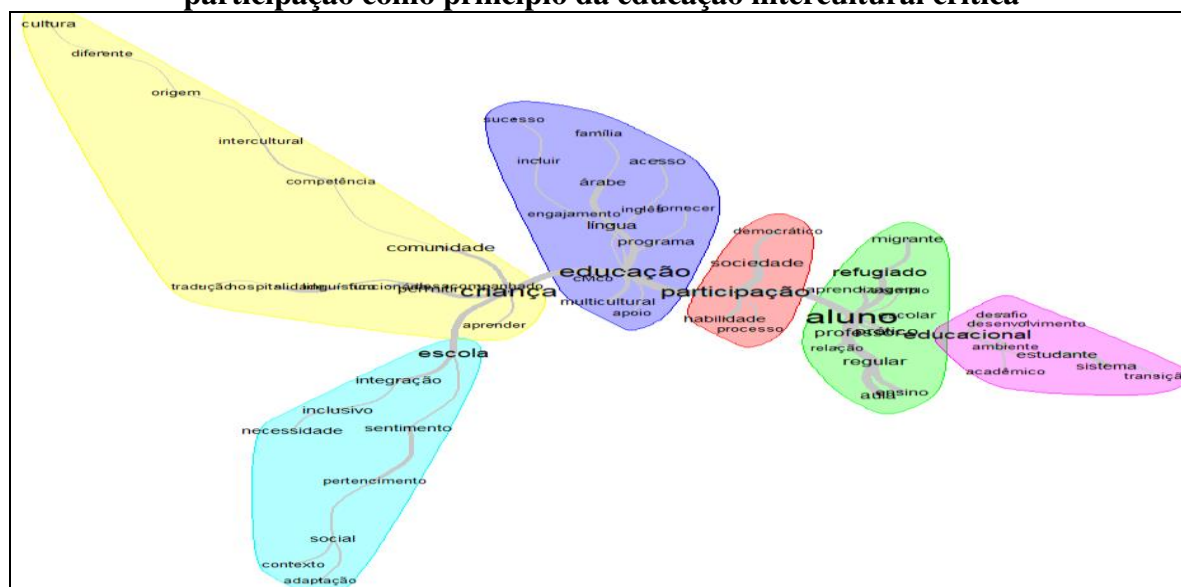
participação como princípio da educação intercultural crítica

cultura
diferente
origem
intercultural
competência
comunidade
traduçãohospitalidadelinguísticofuncionáriodesacompanhado permitir
criança
aprender

sucesso
família
incluir
acesso
árabe
engajamento inglês fornecer
língua
programa
educação
cívico
multicultural
apoio

democrático
sociedade
participação
habilidade
processo

migrante
refugiado
aprendizagem exemplo
escolar
aluno
professor prático
educacional
relação
regular
aula ensino

desafio
desenvolvimento
ambiente
estudante
sistema
acadêmico
transição

escola
integração
inclusivo
necessidade
sentimento
pertencimento
social
contexto
adaptação